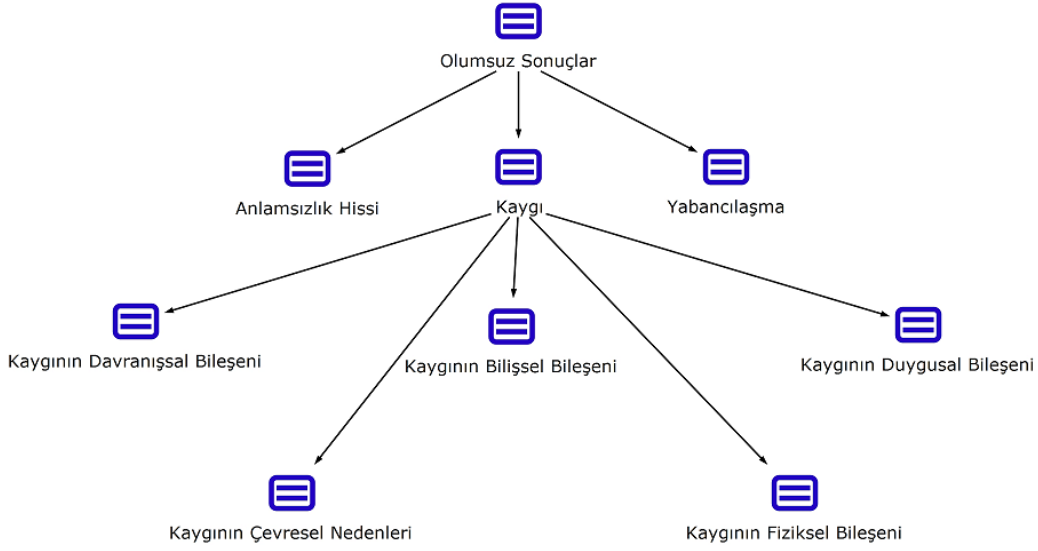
Olumsuz Sonuçlar

Anlamsızlık Hissi

Kaygı

Yabancılaşma

Kaygının Davranışsal Bileşeni

Kaygının Bilişsel Bileşeni

Kaygının Duygusal Bileşeni

Kaygının Çevresel Nedenleri

Kaygının Fiziksel Bileşeni